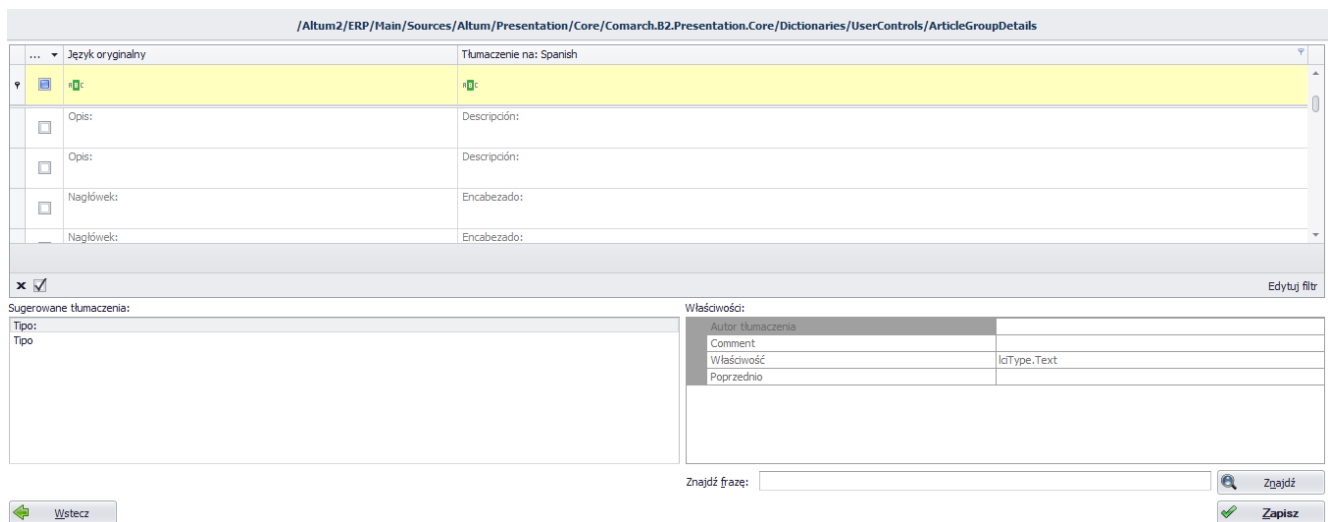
/Altum2/ERP/Main/Sources/Altum/Presentation/Core/Comarch.B2.Presentation.Core/Dictionaries/UserControls/ArticleGroupDetails

| ... | Język oryginalny | Tłumaczenie na: Spanish |
|---|---|---|
| | ABC | ABC |
| | Opis: | Descripción: |
| | Opis: | Descripción: |
| | Nagłówek: | Encabezado: |
| | Nagłówek: | Encabezado: |

Edytuj filtr

Sugerowane tłumaczenia:

Tipo:
Tipo

Właściwości:

| | |
|---|---|
| Autor tłumaczenia | |
| Comment | |
| Właściwość | lciType.Text |
| Poprzednio | |

Znajdź frazę:

Znajdź

Wstecz

Zapisz